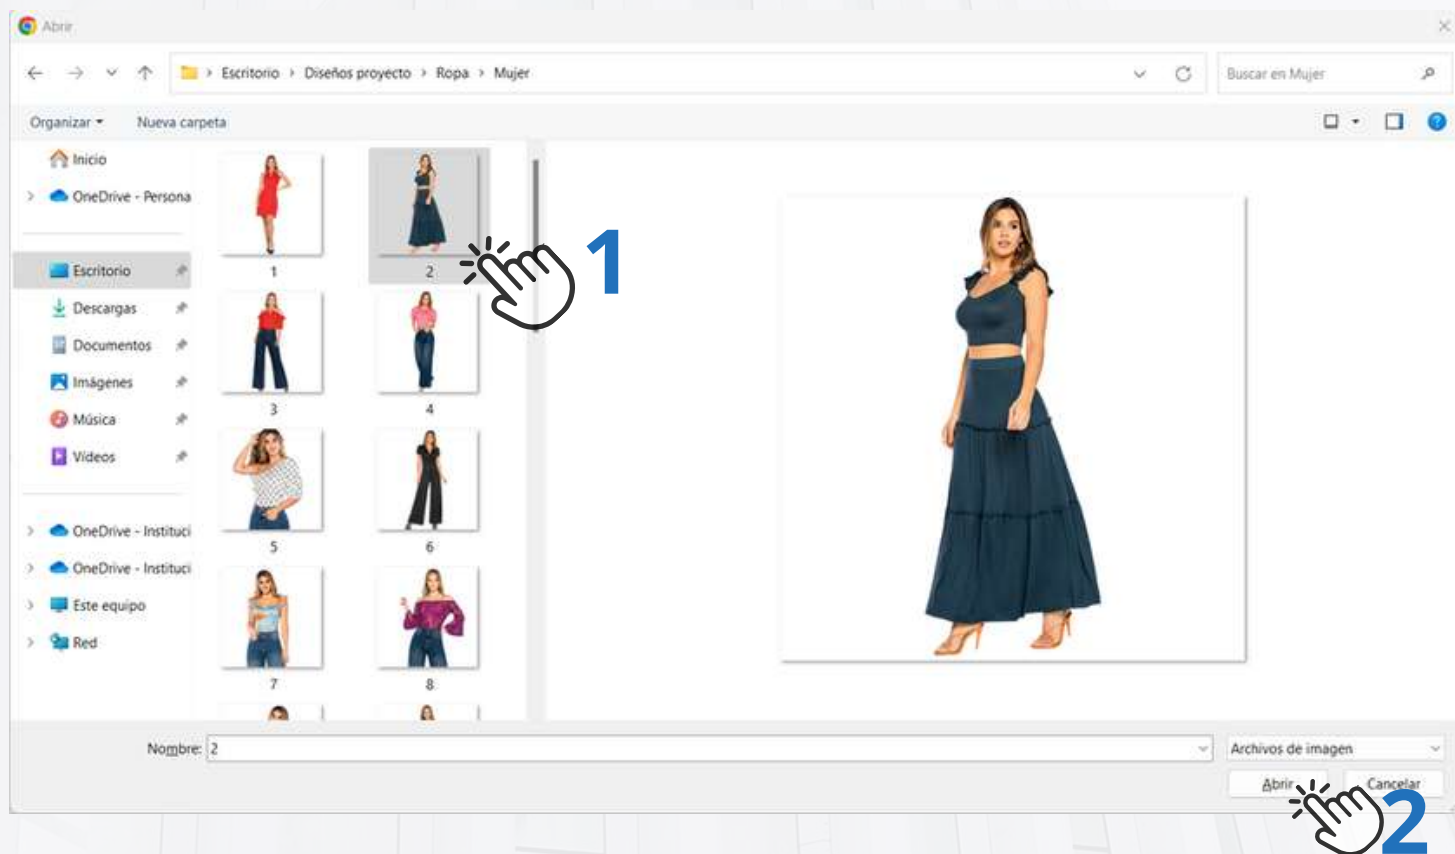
Abrir

Escritorio › Diseños proyecto › Ropa › Mujer

Buscar en Mujer

Organizar ▾ Nueva carpeta

Inicio
OneDrive - Persona
Escritorio
Descargas
Documentos
Imágenes
Música
Videos
OneDrive - Instituci
OneDrive - Instituci
Este equipo
Red

1
2
3
4
5
6
7
8

1

Nombre: 2
Archivos de imagen
Abrir
Cancelar

2